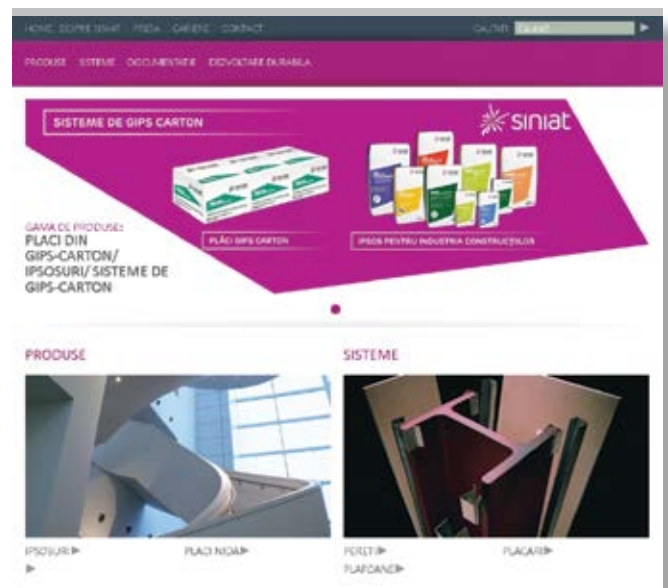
HOME DESPRE SINIAT PRESA CARIERE CONTACT CAUTARE CAUTA

PRODUSE SISTEME DOCUMENTATIE DEZVOLTARE DURABILA

SISTEME DE GIPS CARTON

siniat

GAMA DE PRODUSE: PLACI DIN GIPS-CARTON/ IPSOSURI/ SISTEME DE GIPS-CARTON

PLĂCI GIPS CARTON

IPSOS PENTRU INDUSTRIA CONSTRUCȚIILOR

PRODUSE

SISTEME

IPSOSURI

PLACI NIDA

PERETI

PLACARI

PLAFOANE